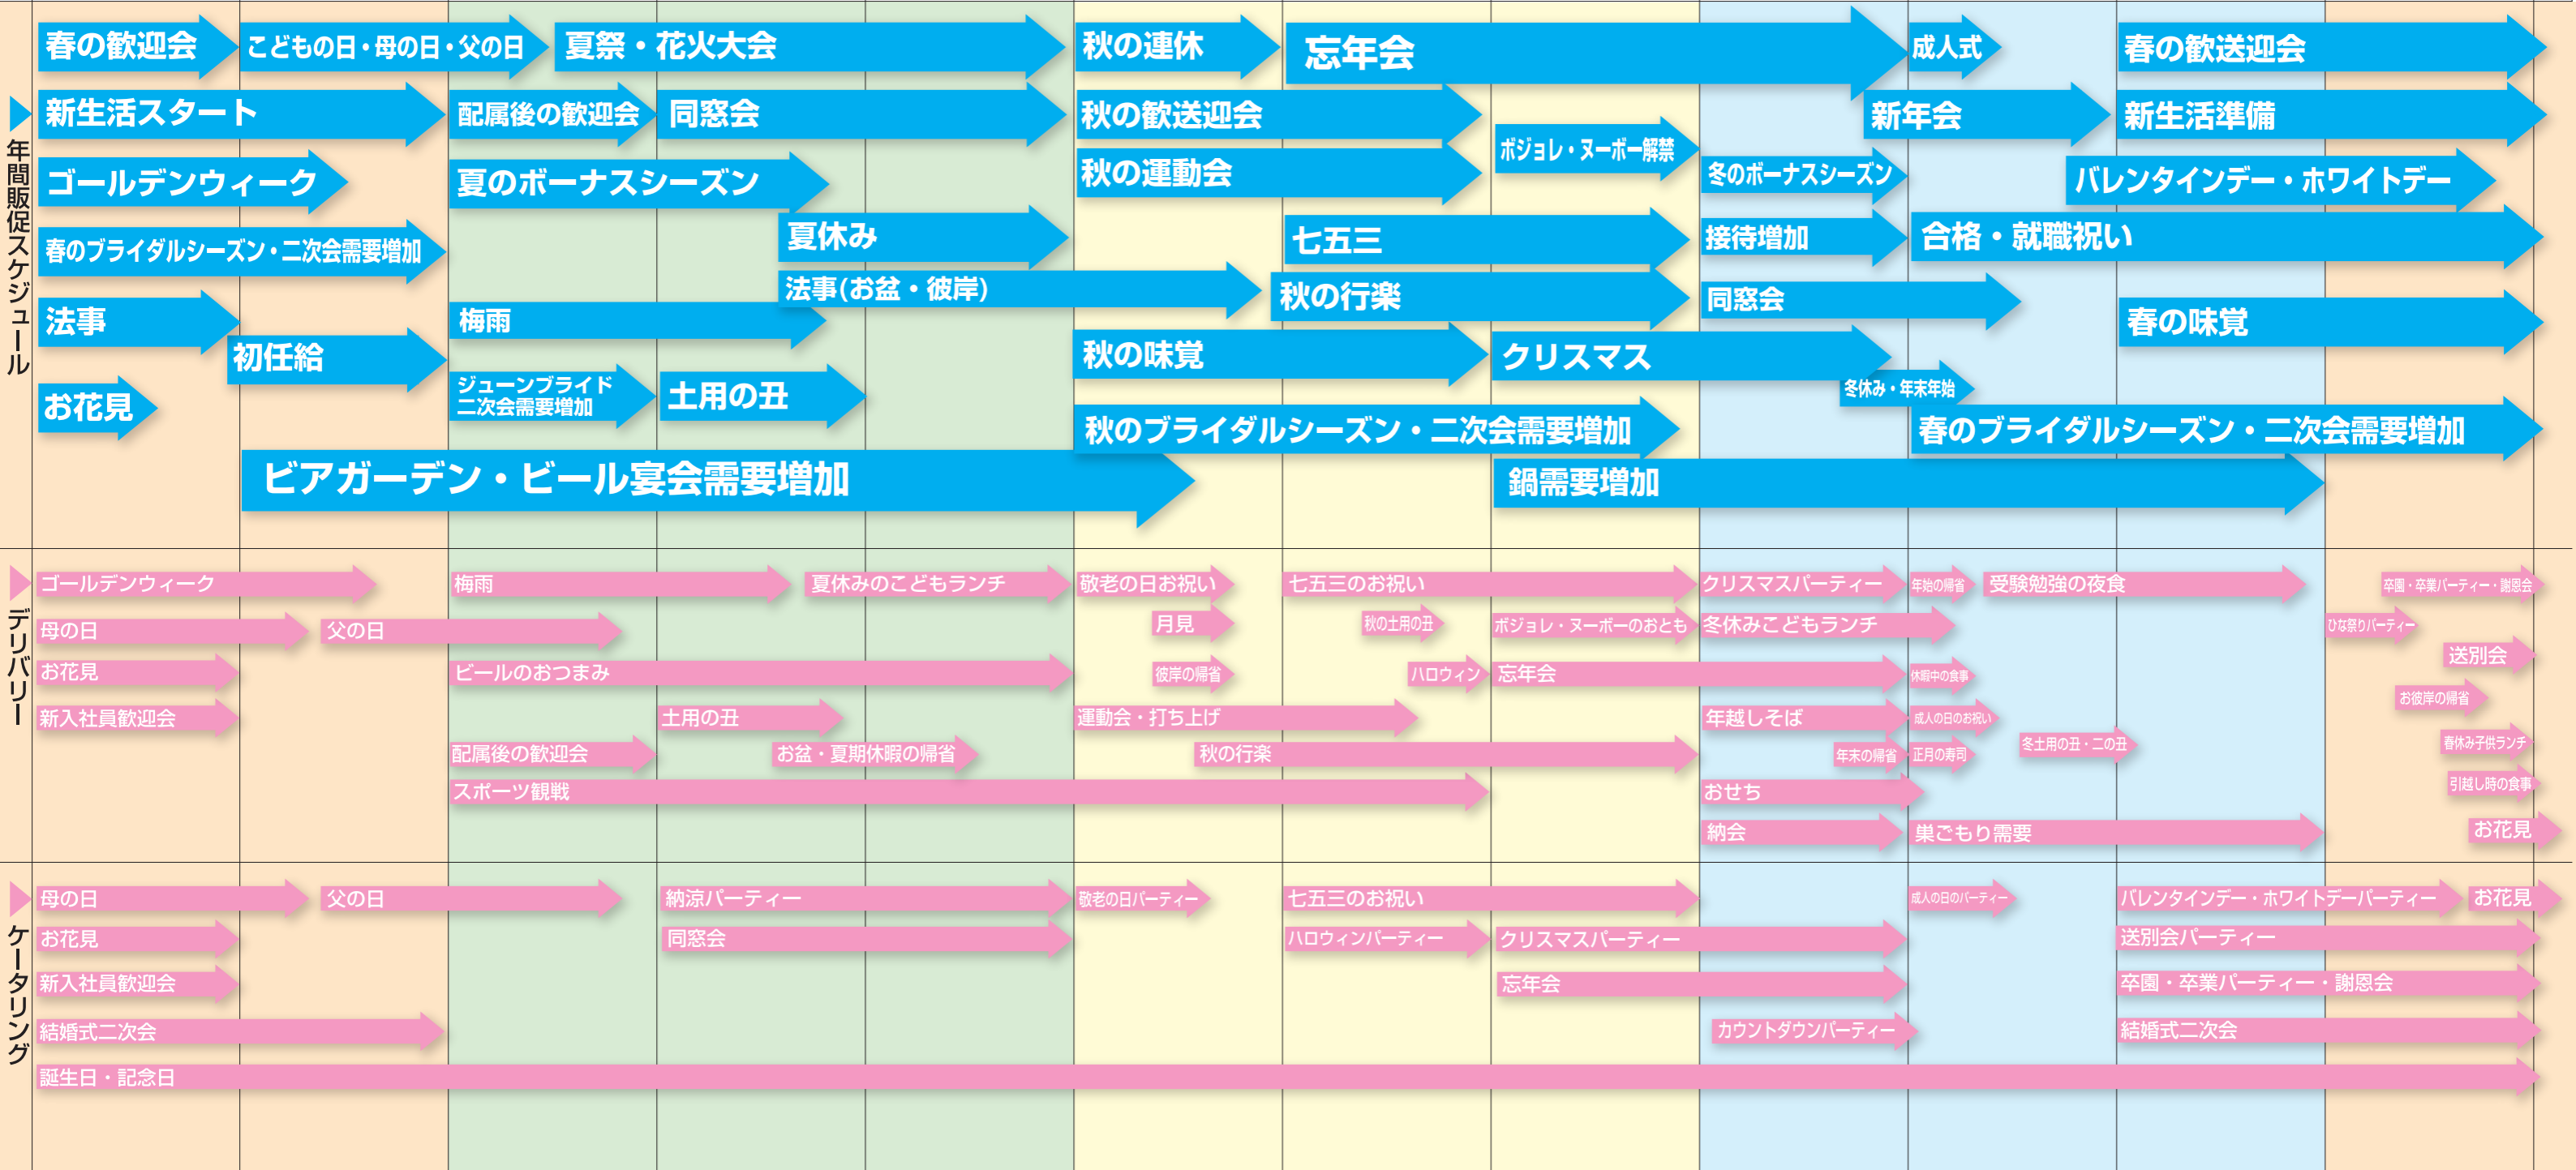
年間販促スケジュール

春の歓迎会
こどもの日・母の日・父の日
夏祭・花火大会
秋の連休
忘年会
成人式
春の歓送迎会
新生活スタート
配属後の歓迎会
同窓会
秋の歓送迎会
ボジョレ・ヌーボー解禁
新年会
新生活準備
ゴールデンウィーク
夏のボーナスシーズン
秋の運動会
冬のボーナスシーズン
バレンタインデー・ホワイトデー
春のブライダルシーズン・二次会需要増加
夏休み
七五三
接待増加
合格・就職祝い
法事
法事(お盆・彼岸)
秋の行楽
同窓会
梅雨
春の味覚
初任給
秋の味覚
クリスマス
冬休み・年末年始
お花見
ジューンブライド二次会需要増加
土用の丑
秋のブライダルシーズン・二次会需要増加
春のブライダルシーズン・二次会需要増加
ビアガーデン・ビール宴会需要増加
鍋需要増加

デリバリー

ゴールデンウィーク
梅雨
夏休みのこどもランチ
敬老の日お祝い
七五三のお祝い
クリスマスパーティー
年始の帰省
受験勉強の夜食
卒園・卒業パーティー・謝恩会
母の日
父の日
月見
秋の土用の丑
ボジョレ・ヌーボーのおとも
冬休みこどもランチ
ひな祭りパーティー
送別会
お花見
ビールのおつまみ
彼岸の帰省
ハロウィン
忘年会
休暇中の食事
お彼岸の帰省
新入社員歓迎会
土用の丑
運動会・打ち上げ
年越しそば
成人の日のお祝い
配属後の歓迎会
お盆・夏期休暇の帰省
秋の行楽
年末の帰省
正月の寿司
冬土用の丑・二の丑
春休み子供ランチ
スポーツ観戦
おせち
引越し時の食事
納会
巣ごもり需要
お花見

ケータリング

母の日
父の日
納涼パーティー
敬老の日パーティー
七五三のお祝い
成人の日のパーティー
バレンタインデー・ホワイトデーパーティー
お花見
お花見
同窓会
ハロウィンパーティー
クリスマスパーティー
送別会パーティー
新入社員歓迎会
忘年会
卒園・卒業パーティー・謝恩会
結婚式二次会
カウントダウンパーティー
結婚式二次会
誕生日・記念日